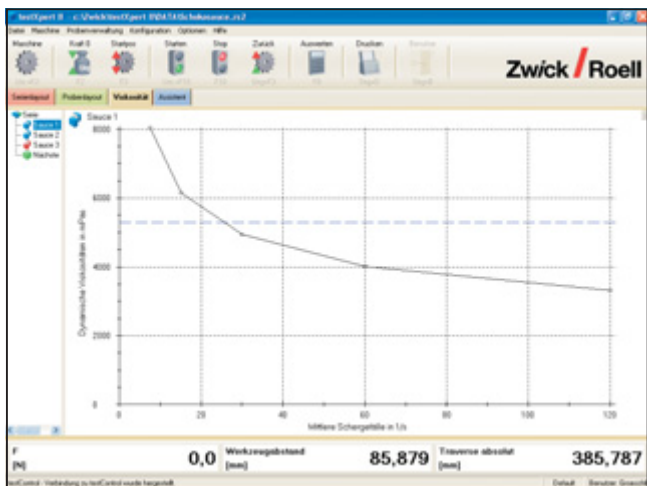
testXpert II - c:\Zwick\testXpert II\DATA\Schokosauce.zs2

Datei Maschine Probenverwaltung Konfiguration Optionen Hilfe

Maschine Kraft 0 Startpos Starten Stop Zurück Auswerten Drucken Benutzer

Zwick / Roell

Serienlayout Probenlayout Viskosität Assistent

Serie
Sauce 1
Sauce 2
Sauce 3
Nächste

Sauce 1

| 8000 |
| 6000 |
| 4000 |
| 2000 |
| 0 |

Dynamische Viskosität in mPas

0 20 40 60 80 100 120

Mittlere Schergefälle in 1/s

F [N] 0,0 Werkzeugabstand [mm] 85,879 Traverse absolut [mm] 385,787

testControl - Verbindung zu testControl wurde hergestellt Default Benutzer: Gruschi